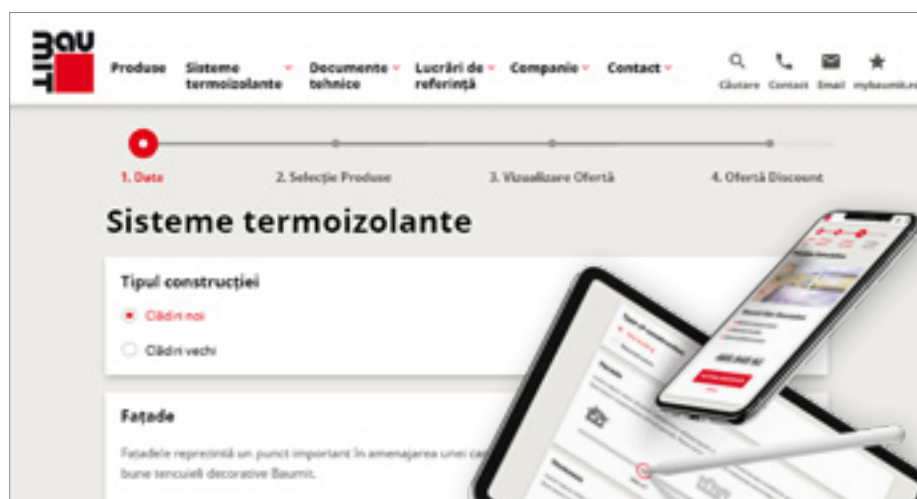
BAU MIT

Produse Sisteme termoizolante Documente tehnice Lucrări de referință Companie Contact

Căutare Contact Email mybaumit.ro

1. Date 2. Selecție Produse 3. Vizualizare Ofertă 4. Ofertă Discount

Sisteme termoizolante

Tipul construcției

Clădiri noi

Clădiri vechi

Fațade

Fațadele reprezintă un punct important în amenajarea unei ca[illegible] bune tencuieli decorative Baumit.